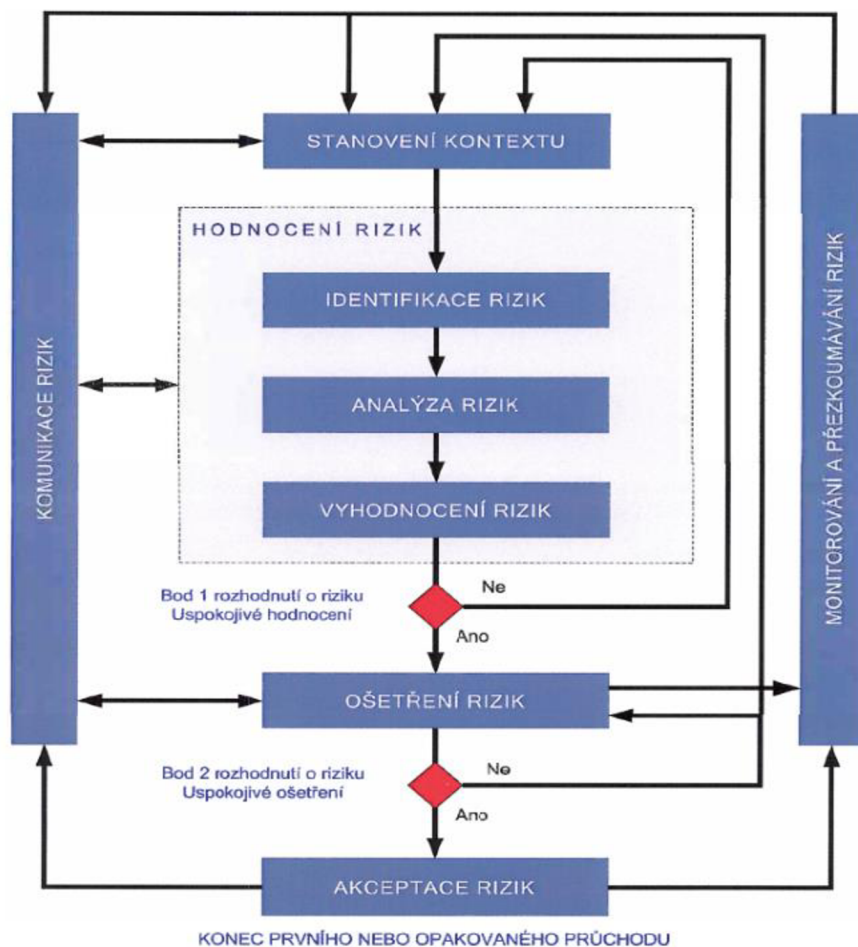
KOMUNIKACE RIZIK

STANOVENÍ KONTEXTU

HODNOCENÍ RIZIK

IDENTIFIKACE RIZIK

ANALÝZA RIZIK

VYHODNOCENÍ RIZIK

MONITOROVÁNÍ A PŘEZKUMÁVÁNÍ RIZIK

Bod 1 rozhodnutí o riziku
Uspokojivé hodnocení

Ne

Ano

OŠETŘENÍ RIZIK

Bod 2 rozhodnutí o riziku
Uspokojivé ošetření

Ne

Ano

AKCEPTACE RIZIK

KONEC PRVNÍHO NEBO OPAKOVANÉHO PRŮCHODU